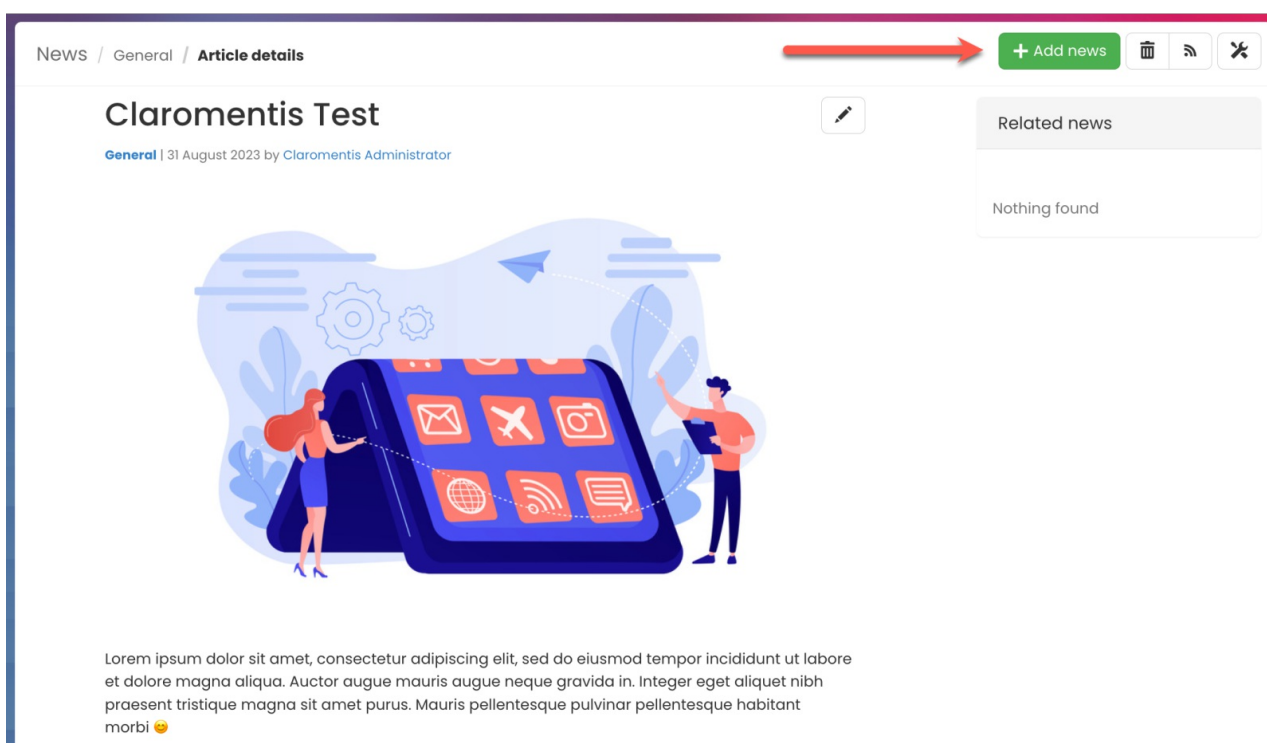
News / General / Article details

+ Add news

Claromentis Test

General | 31 August 2023 by Claromentis Administrator

Related news

Nothing found

Lorem ipsum dolor sit amet, consectetur adipiscing elit, sed do eiusmod tempor incididunt ut labore et dolore magna aliqua. Auctor augue mauris augue neque gravida in. Integer eget aliquet nibh praesent tristique magna sit amet purus. Mauris pellentesque pulvinar pellentesque habitant morbi 😊